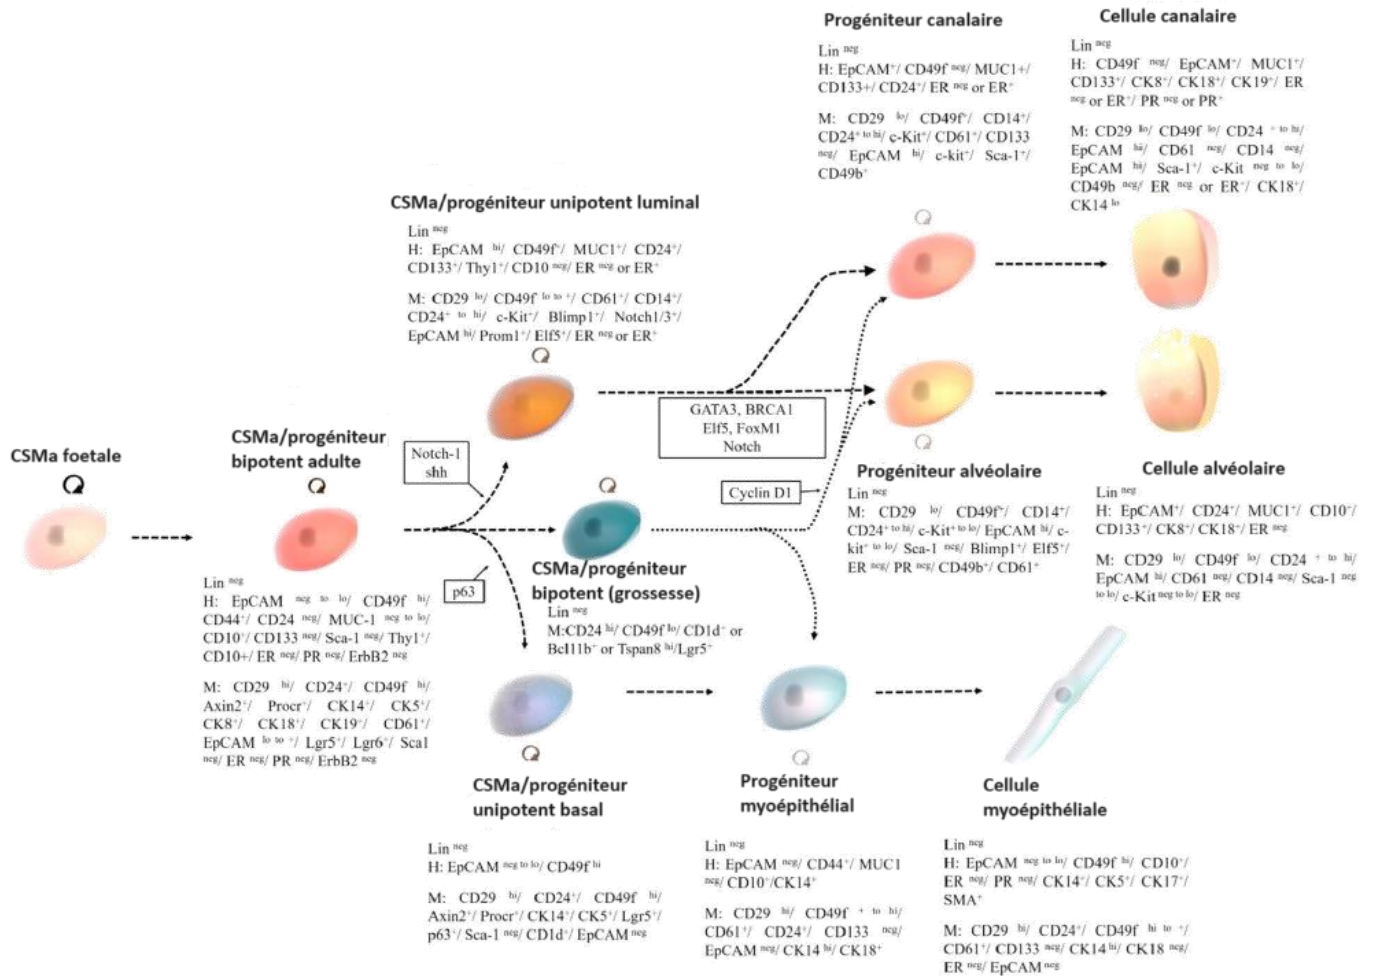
Progéniteur canalaire

Lin $^{neg}$
H: EpCAM$^{+}$/ CD49f $^{neg}$/ MUC1+/ CD133+/ CD24$^{+}$/ ER $^{neg}$ or ER$^{+}$

M: CD29 $^{lo}$/ CD49f$^{+}$/ CD14$^{+}$/ CD24$^{+ to hi}$/ c-Kit$^{+}$/ CD61$^{+}$/ CD133 $^{neg}$/ EpCAM $^{hi}$/ c-kit$^{+}$/ Sca-1$^{+}$/ CD49b$^{+}$

Cellule canalaire

Lin $^{neg}$
H: CD49f $^{neg}$/ EpCAM$^{+}$/ MUC1$^{+}$/ CD133$^{+}$/ CK8$^{+}$/ CK18$^{+}$/ CK19$^{+}$/ ER $^{neg}$ or ER$^{+}$/ PR $^{neg}$ or PR$^{+}$

M: CD29 $^{lo}$/ CD49f $^{lo}$/ CD24 $^{+ to hi}$/ EpCAM $^{hi}$/ CD61 $^{neg}$/ CD14 $^{neg}$/ EpCAM $^{hi}$/ Sca-1$^{+}$/ c-Kit $^{neg to lo}$/ CD49b $^{neg}$/ ER $^{neg}$ or ER$^{+}$/ CK18$^{+}$/ CK14 $^{lo}$

CSMa/progéniteur unipotent luminal

Lin $^{neg}$
H: EpCAM $^{hi}$/ CD49f$^{+}$/ MUC1$^{+}$/ CD24$^{+}$/ CD133$^{+}$/ Thy1$^{+}$/ CD10 $^{neg}$/ ER $^{neg}$ or ER$^{+}$

M: CD29 $^{lo}$/ CD49f $^{lo to +}$/ CD61$^{+}$/ CD14$^{+}$/ CD24$^{+ to hi}$/ c-Kit$^{+}$/ Blimp1$^{+}$/ Notch1/3$^{+}$/ EpCAM $^{hi}$/ Prom1$^{+}$/ Elf5$^{+}$/ ER $^{neg}$ or ER$^{+}$

GATA3, BRCA1
Elf5, FoxM1
Notch

Notch-1
shh

CSMa foetale

CSMa/progéniteur bipotent adulte

Progéniteur alvéolaire

Lin $^{neg}$
M: CD29 $^{lo}$/ CD49f$^{+}$/ CD14$^{+}$/ CD24$^{+ to hi}$/ c-Kit$^{+ to lo}$/ EpCAM $^{hi}$/ c-kit$^{+ to lo}$/ Sca-1 $^{neg}$/ Blimp1$^{+}$/ Elf5$^{+}$/ ER $^{neg}$/ PR $^{neg}$/ CD49b$^{+}$/ CD61$^{+}$

Cellule alvéolaire

Lin $^{neg}$
H: EpCAM$^{+}$/ CD24$^{+}$/ MUC1$^{+}$/ CD10$^{+}$/ CD133$^{+}$/ CK8$^{+}$/ CK18$^{+}$/ ER $^{neg}$

M: CD29 $^{lo}$/ CD49f $^{lo}$/ CD24 $^{+ to hi}$/ EpCAM $^{hi}$/ CD61 $^{neg}$/ CD14 $^{neg}$/ Sca-1 $^{neg to lo}$/ c-Kit $^{neg to lo}$/ ER $^{neg}$

Cyclin D1

p63

CSMa/progéniteur bipotent (grossesse)
Lin $^{neg}$
M:CD24 $^{hi}$/ CD49f $^{lo}$/ CD1d$^{+}$ or Bcl11b$^{+}$ or Tspan8 $^{hi}$/Lgr5$^{+}$

Lin $^{neg}$
H: EpCAM $^{neg to lo}$/ CD49f $^{hi}$/ CD44$^{+}$/ CD24 $^{neg}$/ MUC-1 $^{neg to lo}$/ CD10$^{+}$/ CD133 $^{neg}$/ Sca-1 $^{neg}$/ Thy1$^{+}$/ CD10+/ ER $^{neg}$/ PR $^{neg}$/ ErbB2 $^{neg}$

M: CD29 $^{hi}$/ CD24$^{+}$/ CD49f $^{hi}$/ Axin2$^{+}$/ Procr$^{+}$/ CK14$^{+}$/ CK5$^{+}$/ CK8$^{+}$/ CK18$^{+}$/ CK19$^{+}$/ CD61$^{+}$/ EpCAM $^{lo to +}$/ Lgr5$^{+}$/ Lgr6$^{+}$/ Sca1 $^{neg}$/ ER $^{neg}$/ PR $^{neg}$/ ErbB2 $^{neg}$

CSMa/progéniteur unipotent basal

Lin $^{neg}$
H: EpCAM $^{neg to lo}$/ CD49f $^{hi}$

M: CD29 $^{hi}$/ CD24$^{+}$/ CD49f $^{hi}$/ Axin2$^{+}$/ Procr$^{+}$/ CK14$^{+}$/ CK5$^{+}$/ Lgr5$^{+}$/ p63$^{+}$/ Sca-1 $^{neg}$/ CD1d$^{+}$/ EpCAM $^{neg}$

Progéniteur myoépithélial

Lin $^{neg}$
H: EpCAM $^{neg}$/ CD44$^{+}$/ MUC1 $^{neg}$/ CD10$^{+}$/CK14$^{+}$

M: CD29 $^{hi}$/ CD49f $^{+ to hi}$/ CD61$^{+}$/ CD24$^{+}$/ CD133 $^{neg}$/ EpCAM $^{neg}$/ CK14 $^{hi}$/ CK18$^{+}$

Cellule myoépithéliale

Lin $^{neg}$
H: EpCAM $^{neg to lo}$/ CD49f $^{hi}$/ CD10$^{+}$/ ER $^{neg}$/ PR $^{neg}$/ CK14$^{+}$/ CK5$^{+}$/ CK17$^{+}$/ SMA$^{+}$

M: CD29 $^{hi}$/ CD24$^{+}$/ CD49f $^{hi to +}$/ CD61$^{+}$/ CD133 $^{neg}$/ CK14 $^{hi}$/ CK18 $^{neg}$/ ER $^{neg}$/ EpCAM $^{neg}$